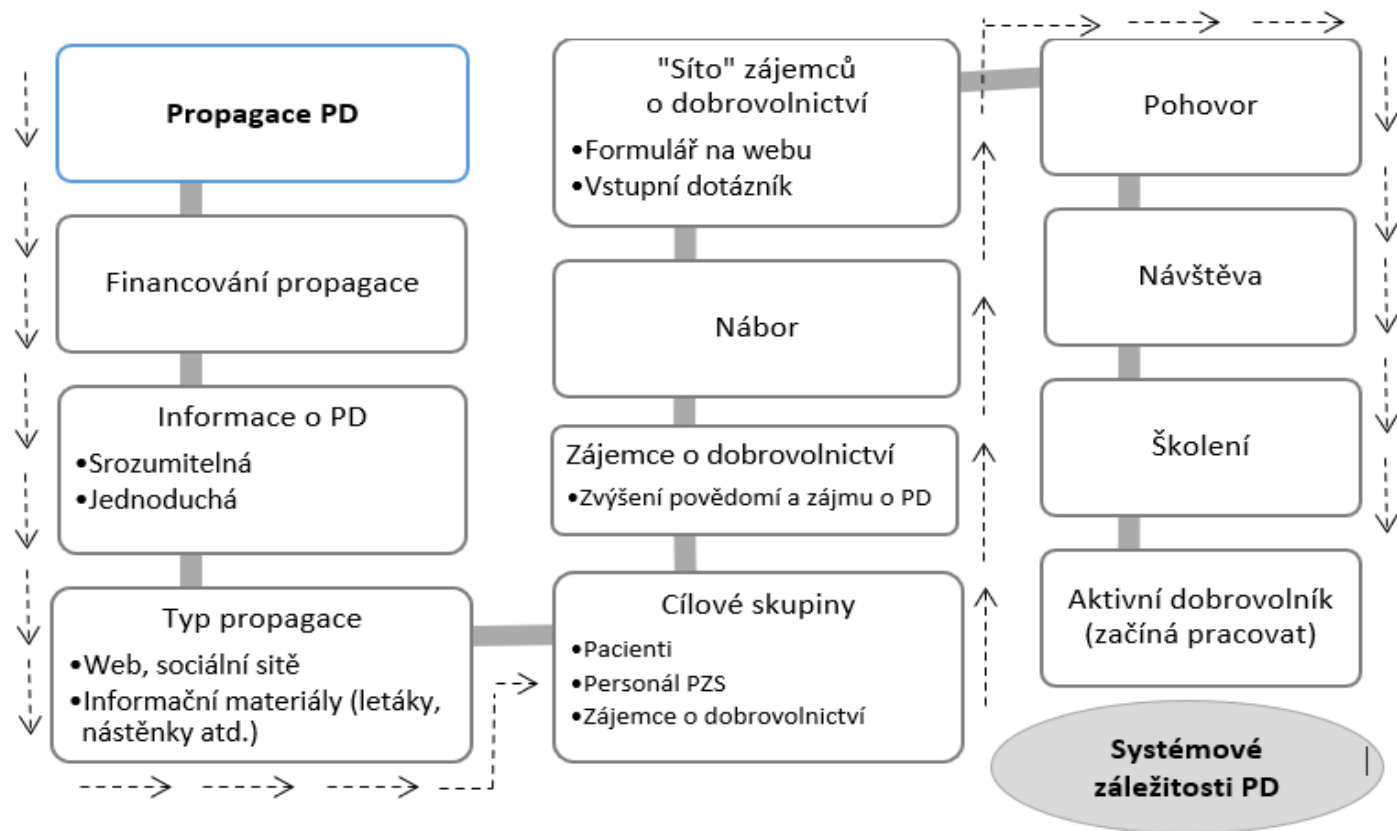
Propagace PD

Financování propagace

Informace o PD
•Srozumitelná
•Jednoduchá

Typ propagace
•Web, sociální sítě
•Informační materiály (letáky, nástěnky atd.)

"Síto" zájemců o dobrovolnictví
•Formulář na webu
•Vstupní dotázník

Nábor

Zájemce o dobrovolnictví
•Zvýšení povědomí a zájmu o PD

Cílové skupiny
•Pacienti
•Personál PZS
•Zájemce o dobrovolnictví

Pohovor

Návštěva

Školení

Aktivní dobrovolník (začíná pracovat)

Systémové záležitosti PD